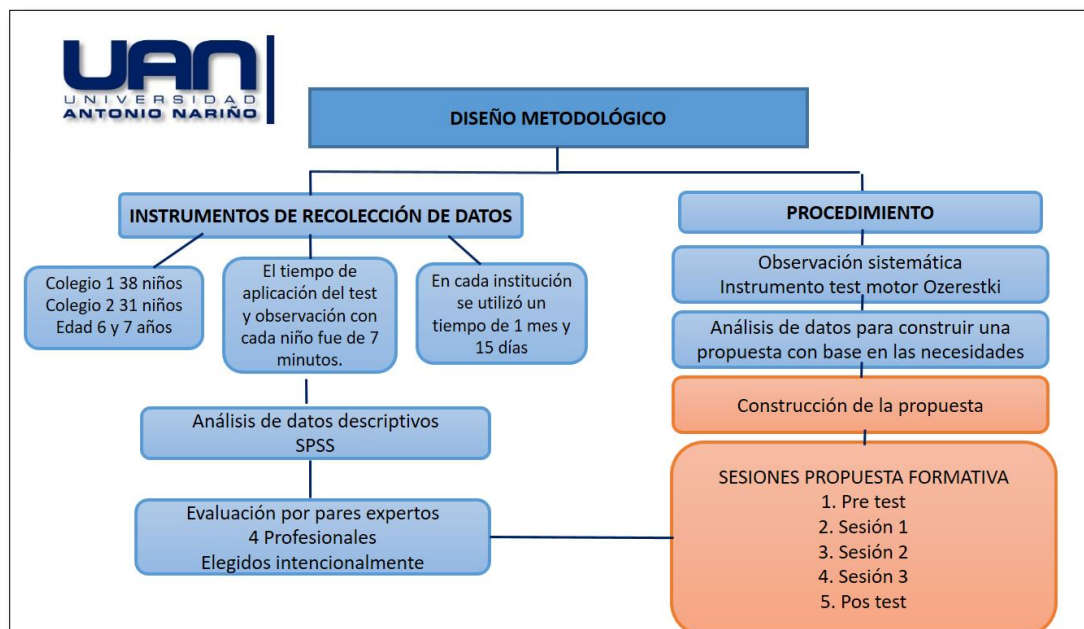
UAN
UNIVERSIDAD
ANTONIO NARIÑO

DISEÑO METODOLÓGICO

INSTRUMENTOS DE RECOLECCIÓN DE DATOS

PROCEDIMIENTO

Colegio 1 38 niños
Colegio 2 31 niños
Edad 6 y 7 años

El tiempo de aplicación del test y observación con cada niño fue de 7 minutos.

En cada institución se utilizó un tiempo de 1 mes y 15 días

Observación sistemática
Instrumento test motor Ozerestki

Análisis de datos para construir una propuesta con base en las necesidades

Análisis de datos descriptivos
SPSS

Construcción de la propuesta

Evaluación por pares expertos
4 Profesionales
Elegidos intencionalmente

SESIONES PROPUESTA FORMATIVA
1. Pre test
2. Sesión 1
3. Sesión 2
4. Sesión 3
5. Pos test